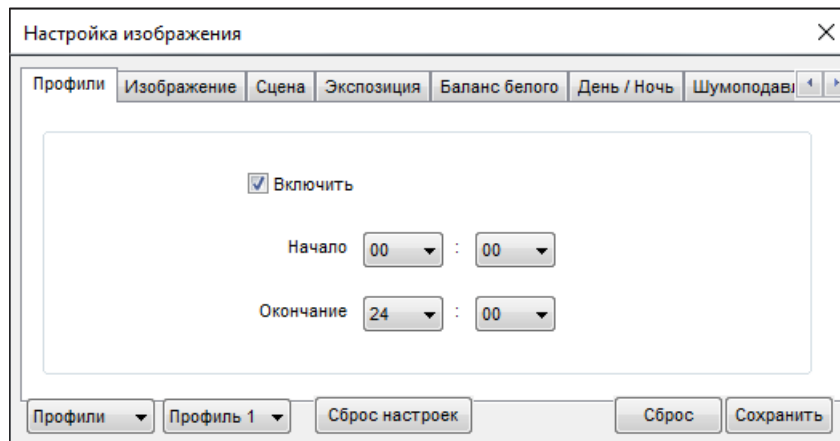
Настройка изображения

Профили | Изображение | Сцена | Экспозиция | Баланс белого | День / Ночь | Шумоподавл

Включить

Начало 00 : 00

Окончание 24 : 00

Профили | Профиль 1 | Сброс настроек | Сброс | Сохранить